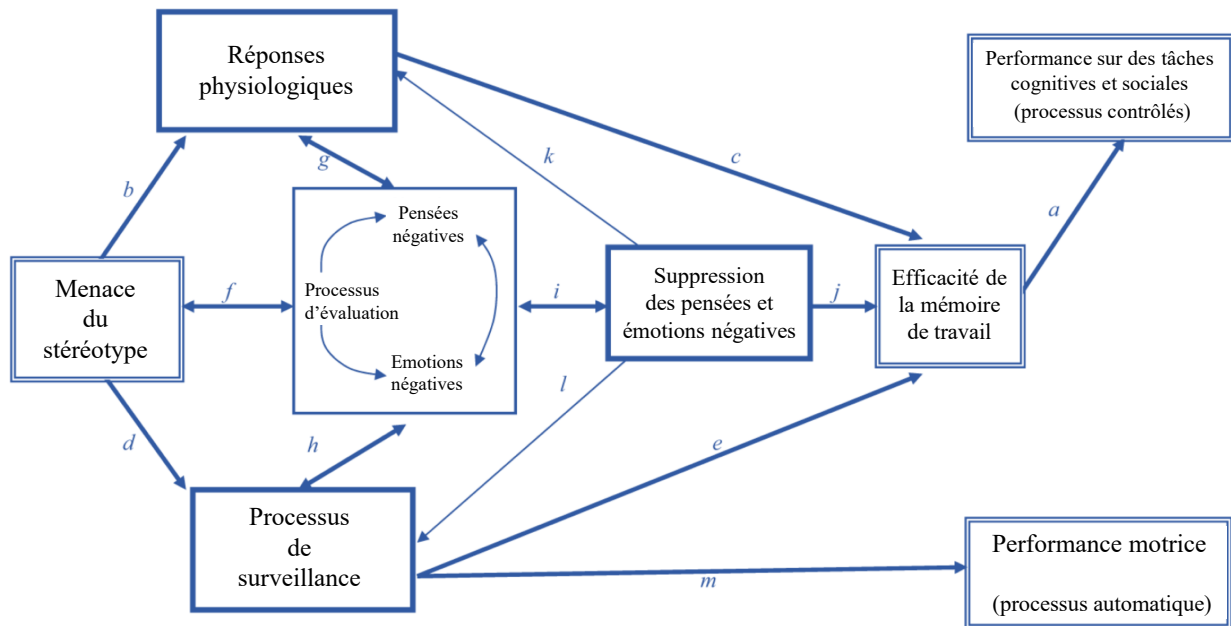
Réponses physiologiques

Performance sur des tâches cognitives et sociales (processus contrôlés)

b

g

k

c

a

Pensées négatives

Menace du stéréotype

f

Processus d'évaluation

i

Suppression des pensées et émotions négatives

j

Efficacité de la mémoire de travail

Emotions négatives

l

d

h

e

Processus de surveillance

m

Performance motrice

(processus automatique)